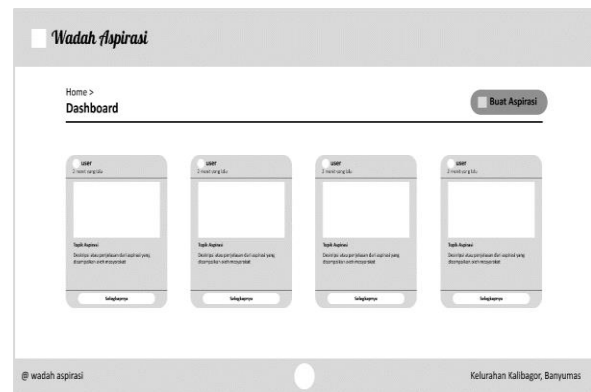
Wadah Aspirasi

Home >
Dashboard

Buat Aspirasi

user
2 menit yang lalu

Topik Aspirasi
Deskripsi atau penjelasan dari aspirasi yang disampaikan oleh masyarakat

Selengkapnya

user
2 menit yang lalu

Topik Aspirasi
Deskripsi atau penjelasan dari aspirasi yang disampaikan oleh masyarakat

Selengkapnya

user
2 menit yang lalu

Topik Aspirasi
Deskripsi atau penjelasan dari aspirasi yang disampaikan oleh masyarakat

Selengkapnya

user
2 menit yang lalu

Topik Aspirasi
Deskripsi atau penjelasan dari aspirasi yang disampaikan oleh masyarakat

Selengkapnya

@ wadah aspirasi

Kelurahan Kalibagor, Banyumas